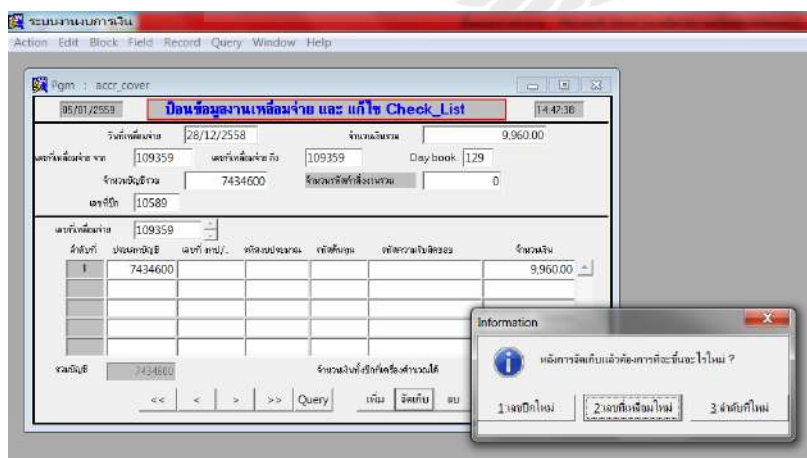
ระบบงานงบการเงิน

Action Edit Block Field Record Query Window Help

Pgm : accr_cover

05/01/2559

ป้อนข้อมูลงานเหลื่อมจ่าย และ แก้ไข Check_List

14:47:36

วันที่เหลื่อมจ่าย 28/12/2558

จำนวนเงินรวม 9,960.00

เลขที่เหลื่อมจ่าย จาก 109359

เลขที่เหลื่อมจ่าย ถึง 109359

Day book 129

จำนวนบัญชีรวม 7434600

จำนวนรหัสกิจกรรมรวม 0

เลขที่ปิด 10589

เลขที่เหลื่อมจ่าย 109359

| ลำดับที่ | ประเภทบัญชี | เลขที่ ทป./. | รหัสงบประมาณ | รหัสศูนย์ | รหัสความรับผิดชอบ | จำนวนเงิน |
|---|---|---|---|---|---|---|
| 1 | 7434600 | | | | | 9,960.00 |
| | | | | | | |
| | | | | | | |
| | | | | | | |
| | | | | | | |

รวมบัญชี 7434600

จำนวนใบที่เรียกใช้เครื่องคำนวณได้

<< < > >> Query เพิ่ม จัดเก็บ ลบ

Information

หลังการจัดเก็บแล้วต้องการที่จะขึ้นอะไรใหม่ ?

1.เลขปิดใหม่ 2.เลขที่เหลื่อมใหม่ 3.ลำดับที่ใหม่